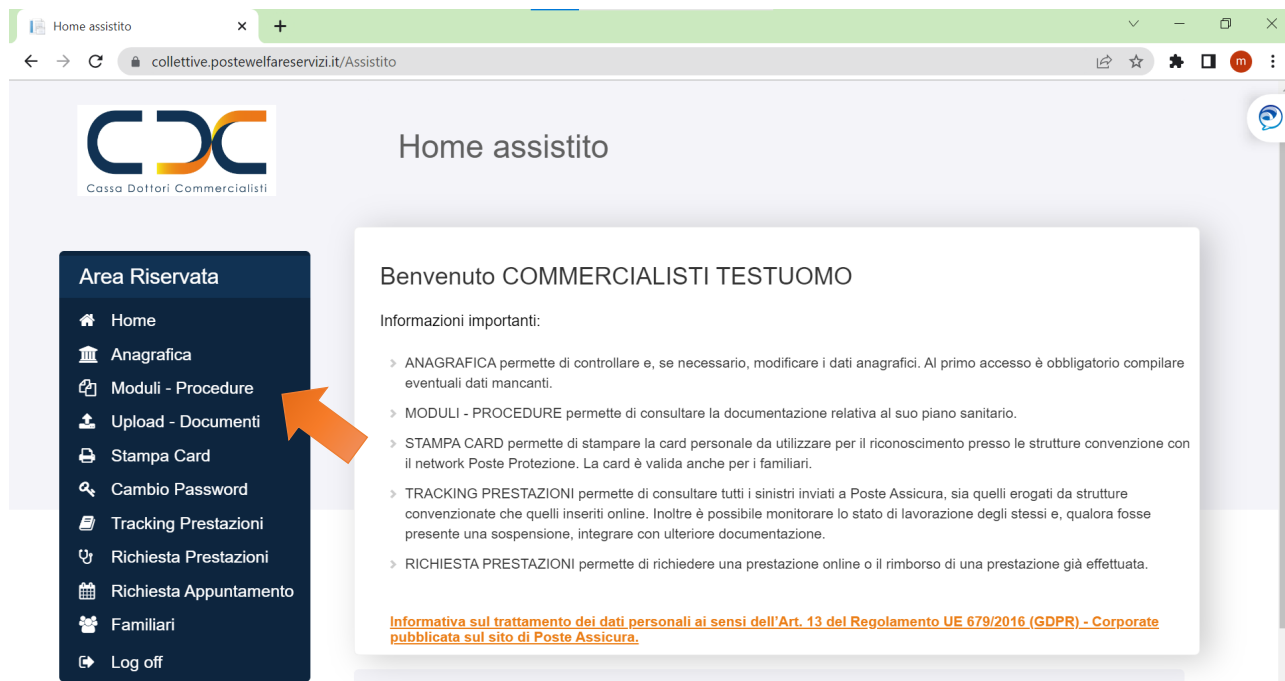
Home assistito
collettive.postewelfareservizi.it/Assistito

Cassa Dottori Commercialisti

Home assistito

Area Riservata
Home
Anagrafica
Moduli - Procedure
Upload - Documenti
Stampa Card
Cambio Password
Tracking Prestazioni
Richiesta Prestazioni
Richiesta Appuntamento
Familiari
Log off

Benvenuto COMMERCIALISTI TESTUOMO

Informazioni importanti:

ANAGRAFICA permette di controllare e, se necessario, modificare i dati anagrafici. Al primo accesso è obbligatorio compilare eventuali dati mancanti.

MODULI - PROCEDURE permette di consultare la documentazione relativa al suo piano sanitario.

STAMPA CARD permette di stampare la card personale da utilizzare per il riconoscimento presso le strutture convenzione con il network Poste Protezione. La card è valida anche per i familiari.

TRACKING PRESTAZIONI permette di consultare tutti i sinistri inviati a Poste Assicura, sia quelli erogati da strutture convenzionate che quelli inseriti online. Inoltre è possibile monitorare lo stato di lavorazione degli stessi e, qualora fosse presente una sospensione, integrare con ulteriore documentazione.

RICHIESTA PRESTAZIONI permette di richiedere una prestazione online o il rimborso di una prestazione già effettuata.

Informativa sul trattamento dei dati personali ai sensi dell'Art. 13 del Regolamento UE 679/2016 (GDPR) - Corporate pubblicata sul sito di Poste Assicura.